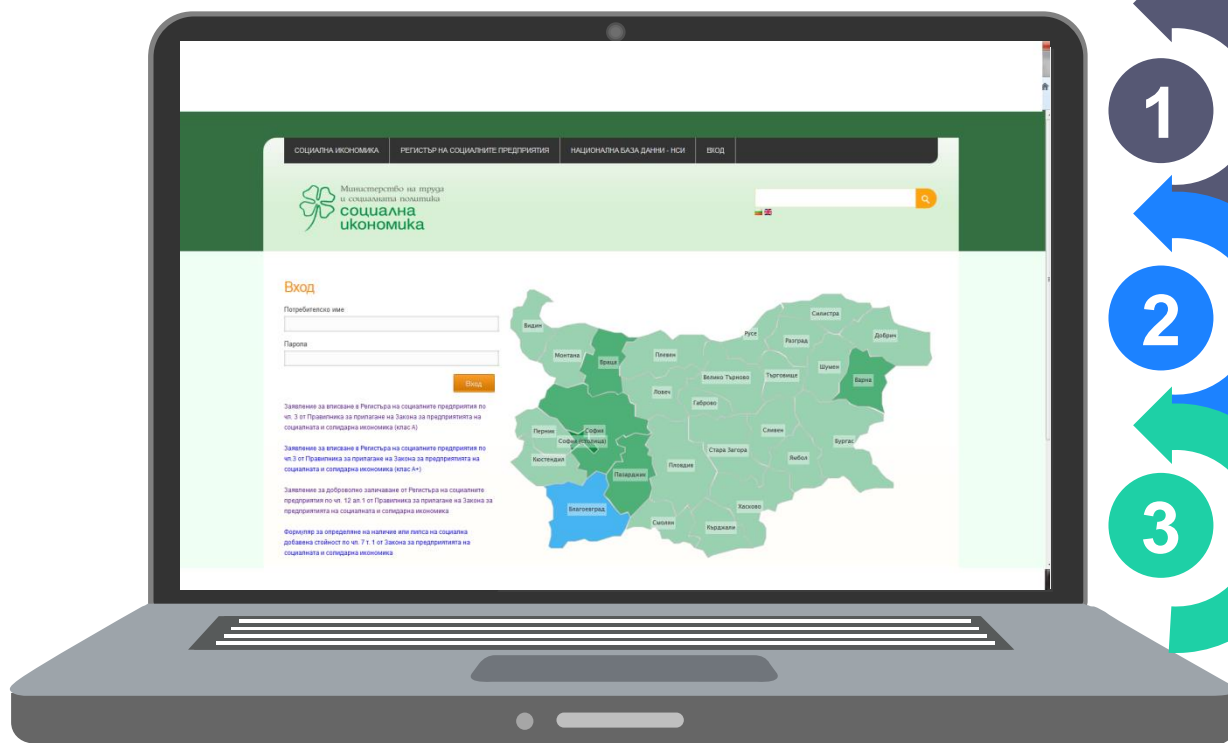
СОЦИАЛНА ИКОНОМИКА РЕГИСТЪР НА СОЦИАЛНИТЕ ПРЕДПРИЯТИЯ НАЦИОНАЛНА БАЗА ДАННИ - НСИ ВХОД

Министерство на труда и социалната политика
социална икономика

Вход

Потребителско име

Парола

Вход

Заявление за вписване в Регистъра на социалните предприятия по чл. 3 от Правилника за прилагане на Закона за предприятията на социалната и солидарна икономика (клас А)

Заявление за вписване в Регистъра на социалните предприятия по чл.3 от Правилника за прилагане на Закона за предприятията на социалната и солидарна икономика (клас А+)

Заявление за доброволно заличаване от Регистъра на социалните предприятия по чл. 12 ал.1 от Правилника за прилагане на Закона за предприятията на социалната и солидарна икономика

Формуляр за определяне на наличие или липса на социална добавена стойност по чл. 7 т. 1 от Закона за предприятията на социалната и солидарна икономика

Видин
Монтана
Враца
Плевен
Русе
Силистра
Разград
Добрич
Шумен
Варна
Търговище
Велико Търново
Ловеч
Габрово
Перник
София
София (столица)
Кюстендил
Пазарджик
Пловдив
Стара Загора
Сливен
Ямбол
Бургас
Благоевград
Смолян
Кърджали
Хасково

1
2
3